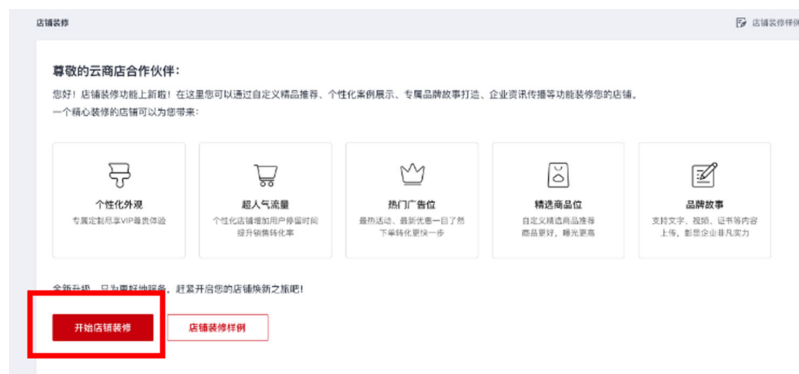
店铺装修

店铺装修样例

尊敬的云商店合作伙伴：

您好！店铺装修功能上新啦！在这里您可以通过自定义精品推荐、个性化案例展示、专属品牌故事打造、企业资讯传播等功能装修您的店铺。
一个精心装修的店铺可以为您带来：

个性化外观
专属定制尽享VIP尊贵体验

超人气流量
个性化店铺增加用户停留时间提升销售转化率

热门广告位
最热活动、最新优惠一目了然下单转化更快一步

精选商品位
自定义精选商品推荐商品更好，曝光更高

品牌故事
支持文字、视频、证书等内容上传，彰显企业非凡实力

全新升级，只为更好地服务，赶紧开启您的店铺焕新之旅吧！

开始店铺装修

店铺装修样例